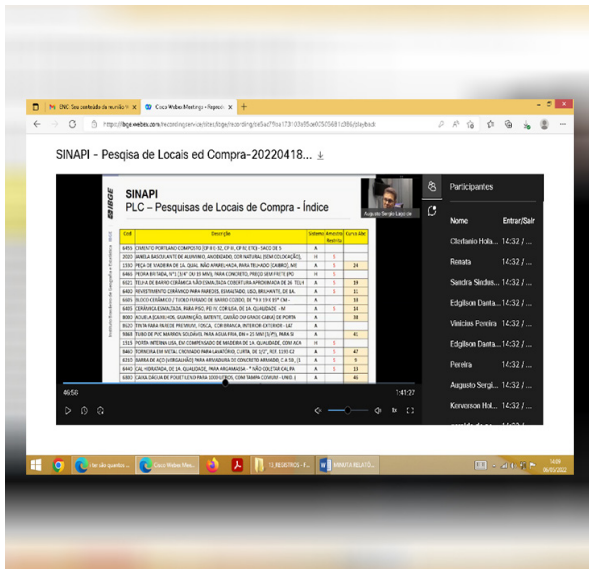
ENC: Seu conteúdo da reunião
Cisco Webex Meetings • Reprodu
https://ibge.webex.com/recordingservice/sites/ibge/recording/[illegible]/playback

SINAPI - Pesqisa de Locais ed Compra-20220418...

SINAPI
PLC – Pesquisas de Locais de Compra - Índice

Augusto Sergio Lopes de

| Cod | Descrição | Sistema | Amostra Restrita | Curva ABC |
|---|---|---|---|---|
| 6455 | CIMENTO PORTLAND COMPOSTO (CP II E-32, CP II Z-32 OU CP II F-32) - SACO DE 5 | A | | |
| 2020 | JANELA BASCULANTE DE ALUMINIO, ANODIZADO, COR NATURAL (SEM COLOCAÇÃO), | H | 1 | |
| 1330 | PEÇA DE MADEIRA DE 1A. QUALIDADE NÃO APARELHADA, PARA TELHADO (CAIBRO), ME | A | 1 | 24 |
| 6460 | PEDRA BRITADA, N°1 (3/4" OU 19 MM), PARA CONCRETO, PREÇO SEM FRETE (PO | H | | |
| 6021 | TELHA DE BARRO CERÂMICA NÃO ESMALTADA COBERTURA APROXIMADA DE 26 TEL | A | 1 | 19 |
| 6400 | REVESTIMENTO CERÂMICO PARA PAREDES, ESMALTADO, USO, BRILHANTE, DE 1A. | A | | 11 |
| 6605 | BLOCO CERÂMICO / TIJOLO FURADO DE BARRO COZIDO, DE "9 X 19 X 19" CM - | A | | 10 |
| 6305 | CERÂMICA ESMALTADA, PARA PISO, PEI IV, COM USA, DE 1A QUALIDADE - M | A | 1 | 14 |
| 8000 | FECHADURA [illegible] BATENTE, CANHÃO OU GRADE CABAÇ DE PORTA | A | | 18 |
| 8520 | TINTA PARA PAREDE PREMIUM, FOSCA, COR BRANCA INTERIOR-EXTERIOR - LAT | A | | |
| 5868 | TUBO DE PVC MARRON SOLDÁVEL PARA AGUA FRIA, DN = 25 MM (3/4"), PARA SI | A | | 41 |
| 1315 | PORTA INTERNA LISA, EM COMPENSADO DE MADEIRA DE 1A. QUALIDADE, COM ACA | H | 1 | |
| 5460 | TORNEIRA EM METAL CROMADO PARA LAVATÓRIO, CURTA, DE 1/2", REF. 1193 C2 | A | 1 | 47 |
| 6310 | BARRA DE AÇO (VERGALHÃO) PARA ARMADURA DE CONCRETO ARMADO, CA 50, (1 | A | 1 | 9 |
| 6440 | CAL HIDRATADA, DE 1A. QUALIDADE, PARA ARGAMASSA - * NÃO COLETAR CAL PA | A | 1 | 13 |
| 6360 | CAIXA D'ÁGUA DE POLIETILENO PARA 1000 LITROS, COM TAMPA COMUM - UNID. 1 | A | 1 | 46 |

46:56
1:41:27
1x

Participantes
Nome	Entrar/Sair
Cleriamo Hola... 14:32 /
Renata 14:32 /
Sandra Sindus... 14:32 /
Edgilson Danta... 14:32 /
Vinicius Pereira 14:32 /
Edgilson Danta... 14:32 /
Pereira 14:32 /
Augusto Sergi... 14:32 /
Keverson Hol... 14:32 /

Ver são quantos ...
Cisco Webex Mee...
13_REGISTROS - P...
MINUTA RELATÓ...
14:09
09/05/2022